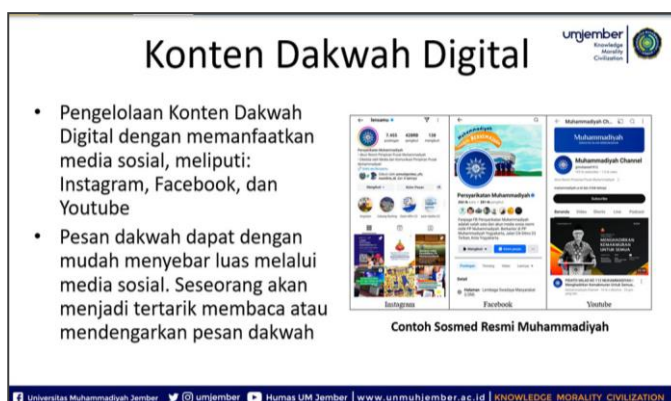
Konten Dakwah Digital

umjember Knowledge Morality Civilization

• Pengelolaan Konten Dakwah Digital dengan memanfaatkan media sosial, meliputi: Instagram, Facebook, dan Youtube

• Pesan dakwah dapat dengan mudah menyebar luas melalui media sosial. Seseorang akan menjadi tertarik membaca atau mendengarkan pesan dakwah

Persyarikatan Muhammadiyah

Muhammadiyah Channel

Subscribe

Instagram

Facebook

Youtube

Contoh Sosmed Resmi Muhammadiyah

Universitas Muhammadiyah Jember | umjember | Humas UM Jember | www.unmuhjember.ac.id | KNOWLEDGE MORALITY CIVILIZATION